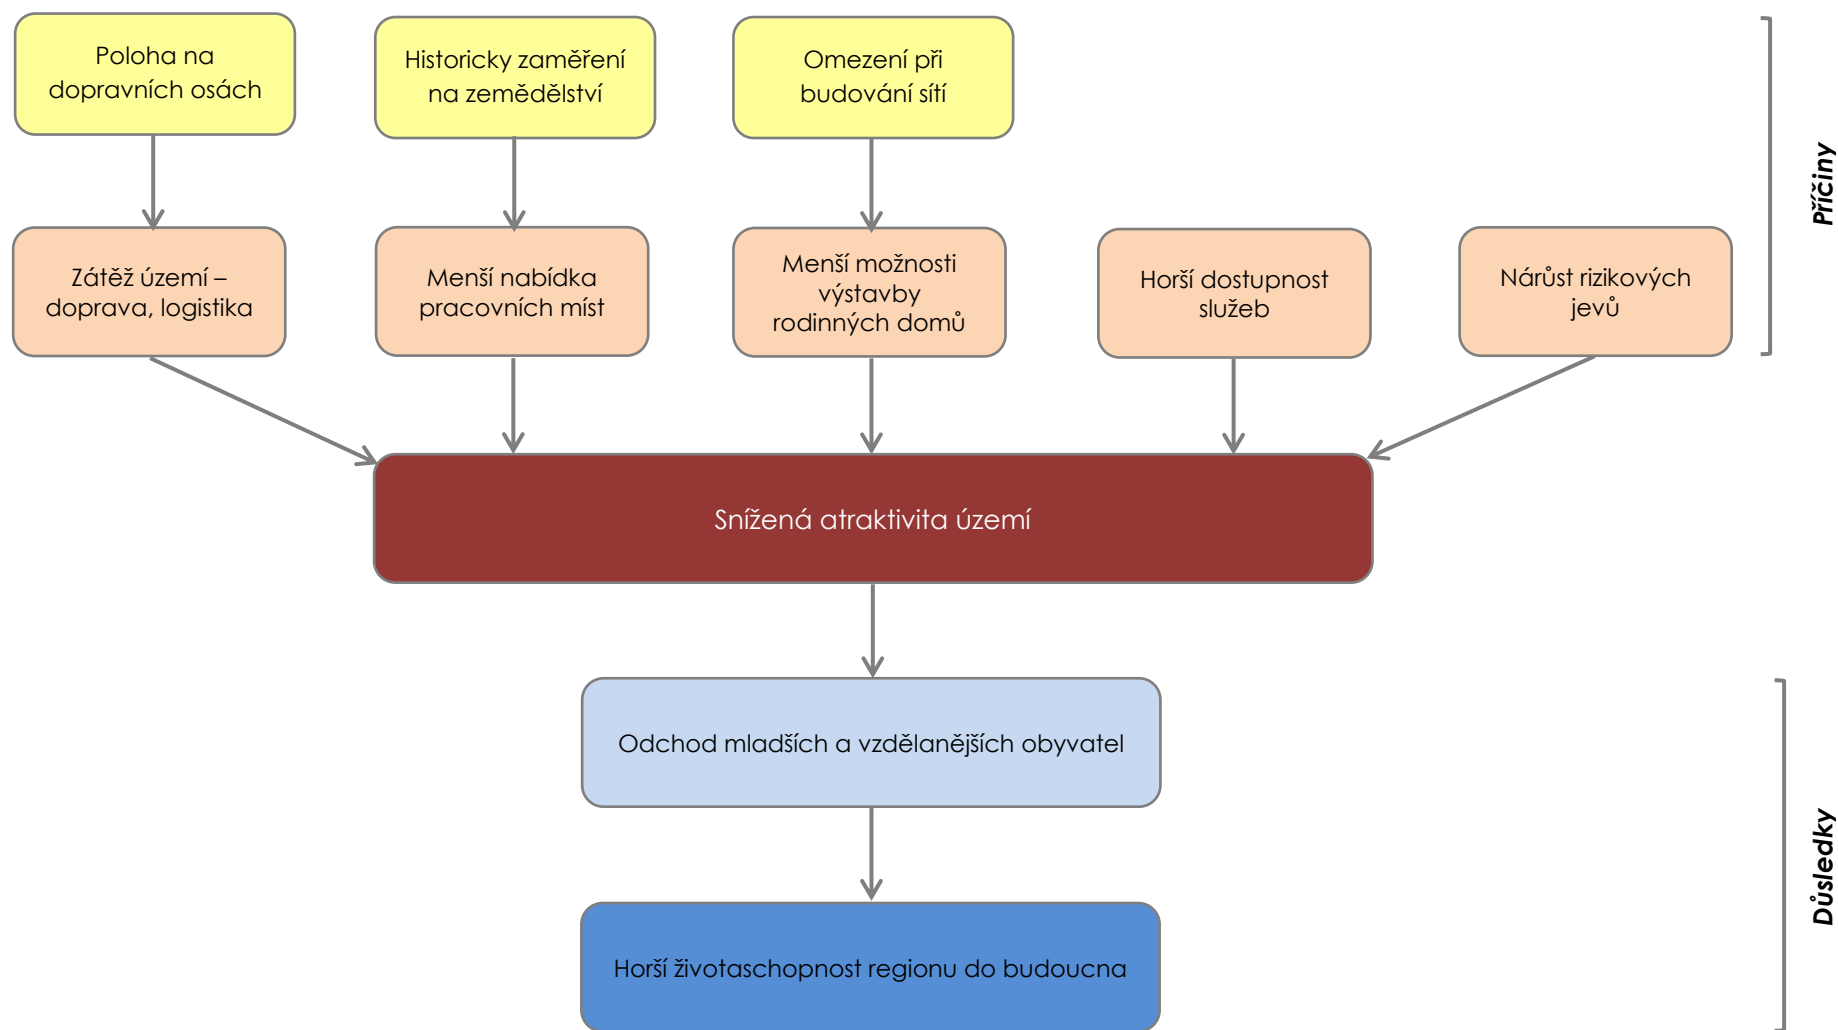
Poloha na dopravních osách

Historicky zaměření na zemědělství

Omezení při budování sítí

Příčiny

Zátěž území – doprava, logistika

Menší nabídka pracovních míst

Menší možnosti výstavby rodinných domů

Horší dostupnost služeb

Nárůst rizikových jevů

Snížená atraktivita území

Odchod mladších a vzdělanějších obyvatel

Horší životaschopnost regionu do budoucna

Důsledky